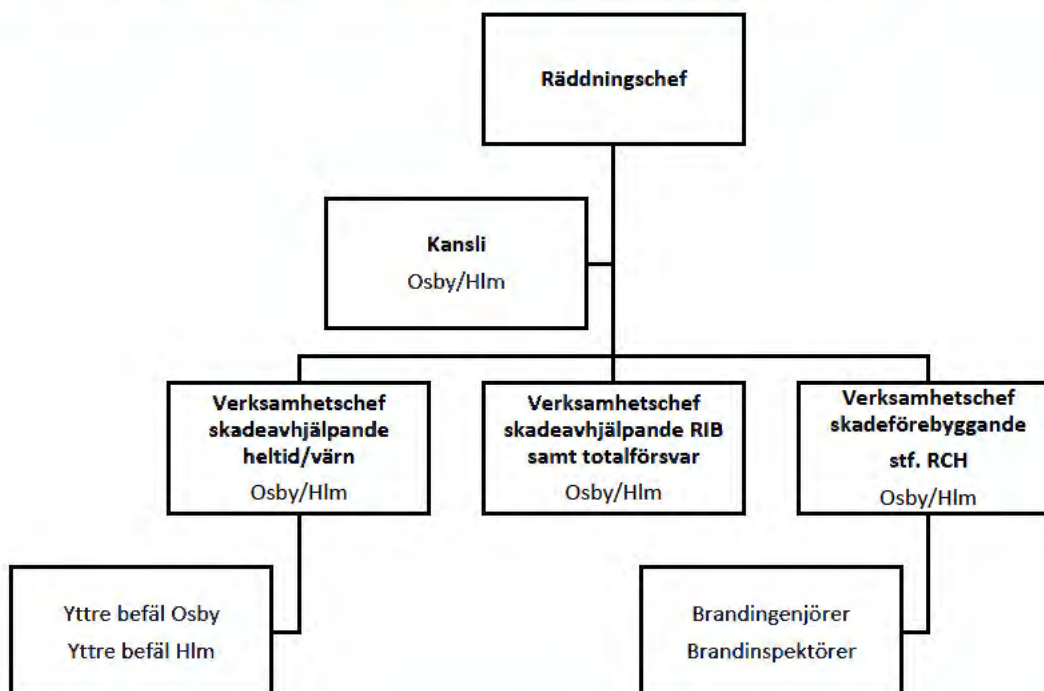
Räddningschef

Kansli
Osby/Hlm

Verksamhetschef skadeavhjälpande heltid/värn
Osby/Hlm

Verksamhetschef skadeavhjälpande RIB samt totalförsvar
Osby/Hlm

Verksamhetschef skadeförebyggande stf. RCH
Osby/Hlm

Yttre befäl Osby
Yttre befäl Hlm

Brandingenjörer
Brandinspektörer